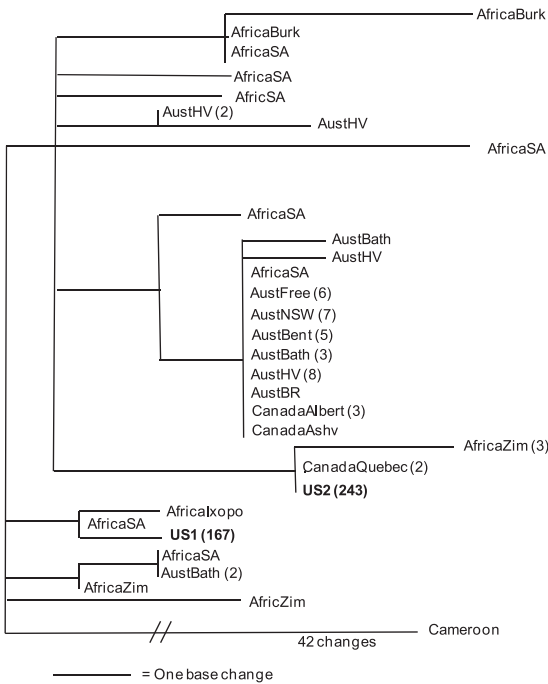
AfricaBurk
AfricaBurk
AfricaSA
AfricaSA
AfricSA
AustHV (2)
AustHV
AfricaSA
AfricaSA
AustBath
AustHV
AfricaSA
AustFree (6)
AustNSW (7)
AustBent (5)
AustBath (3)
AustHV (8)
AustBR
CanadaAlbert (3)
CanadaAshv
AfricaZim (3)
CanadaQuebec (2)
**US2 (243)**
AfricaIxopo
AfricaSA
**US1 (167)**
AfricaSA
AustBath (2)
AfricaZim
AfricZim
Cameroon
42 changes
= One base change